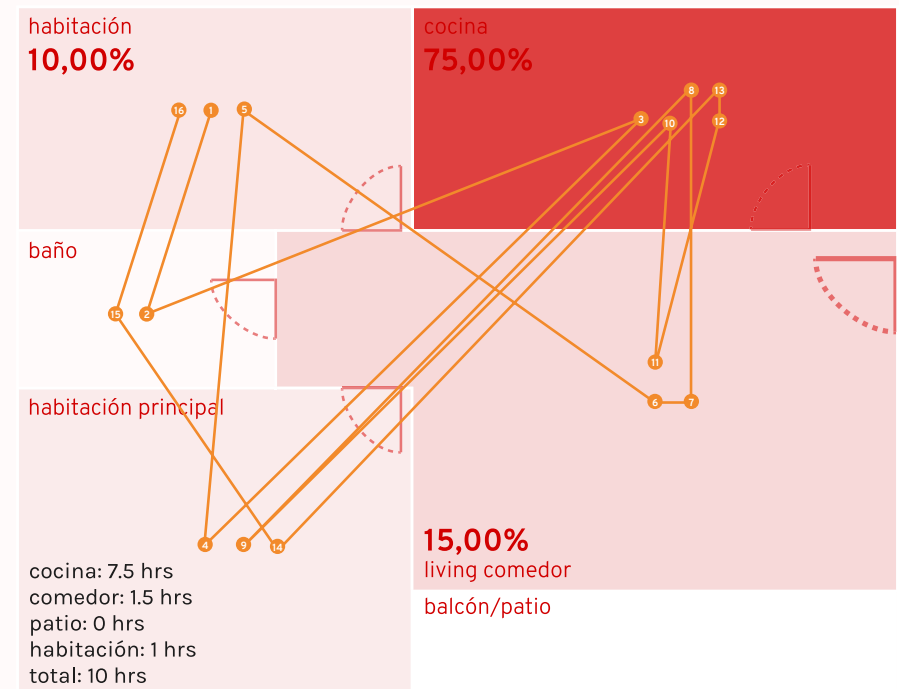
habitación
10,00%

cocina
75,00%

baño

habitación principal

15,00%
living comedor

balcón/patio

16 1 5 3 8 13 10 12 15 2 11 6 7 4 9 14

cocina: 7.5 hrs
comedor: 1.5 hrs
patio: 0 hrs
habitación: 1 hrs
total: 10 hrs